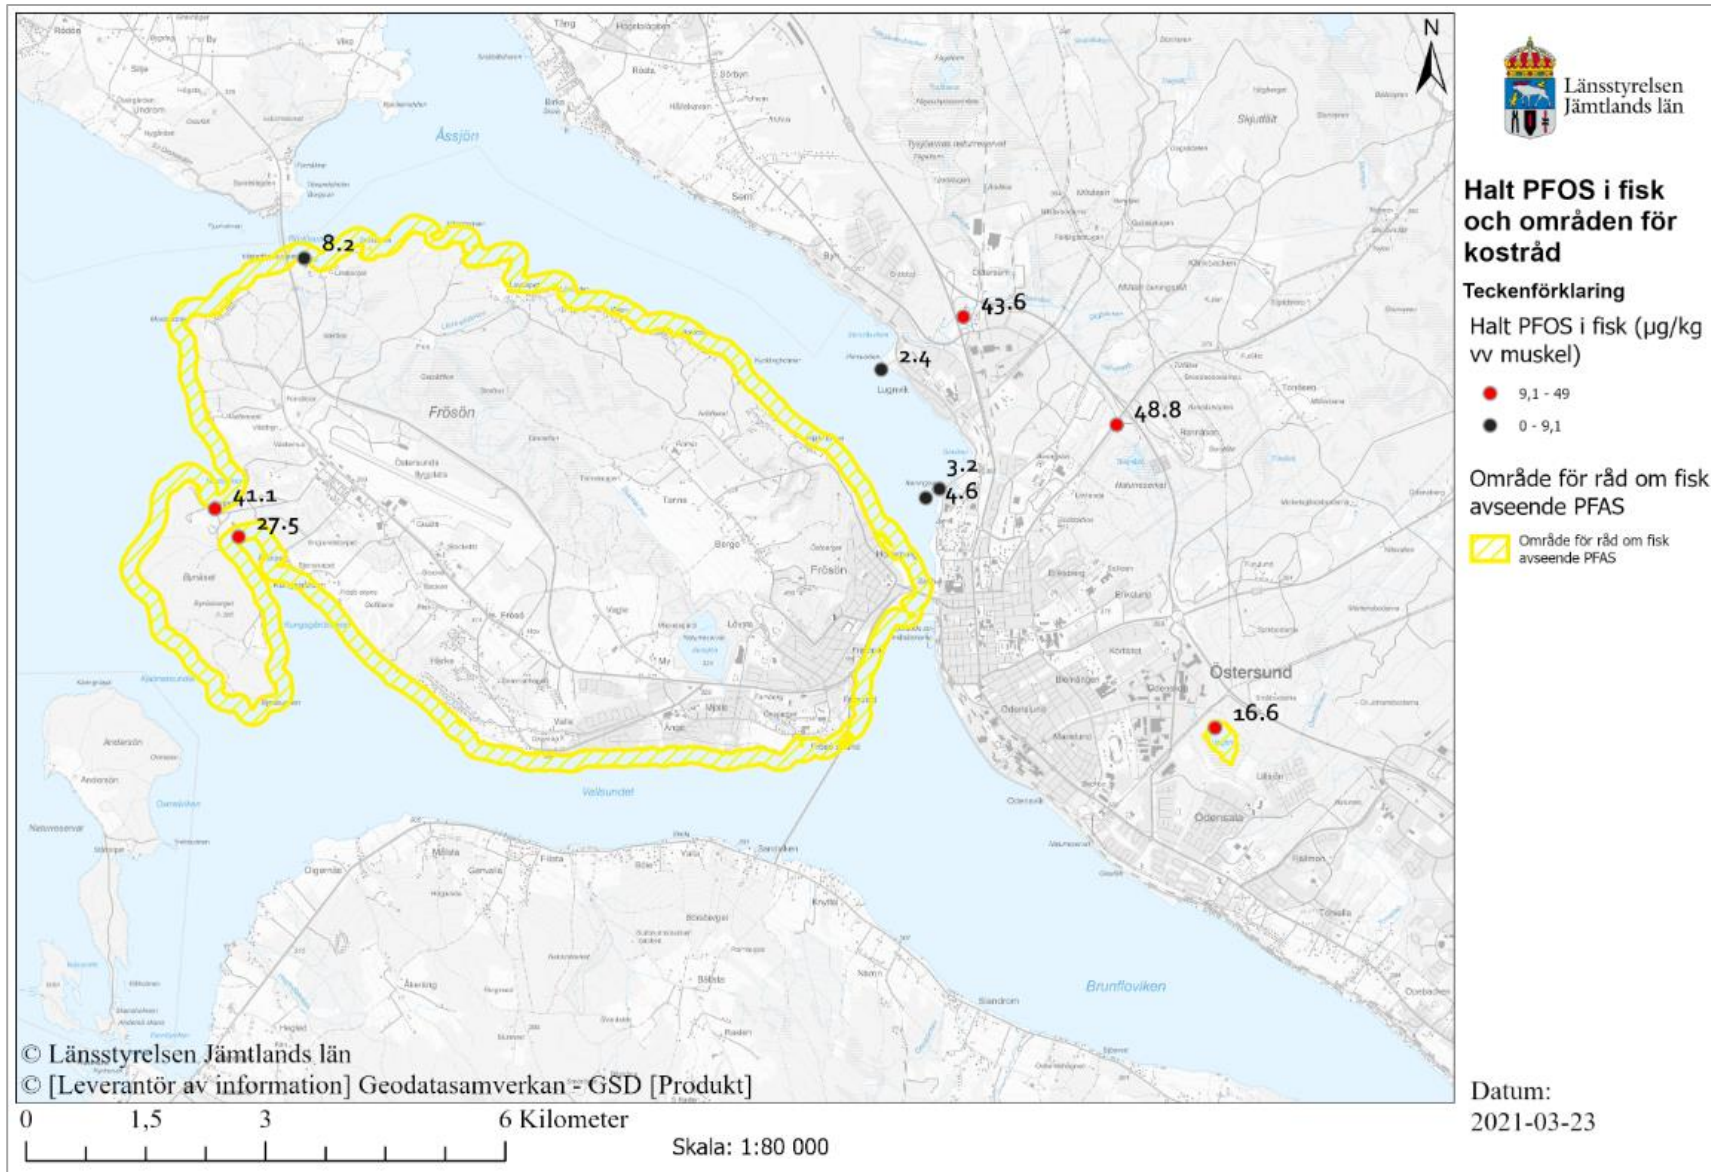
N

Länsstyrelsen Jämtlands län

Halt PFOS i fisk och områden för kostråd

Teckenförklaring

Halt PFOS i fisk (µg/kg vv muskel)

9,1 - 49

0 - 9,1

Område för råd om fisk avseende PFAS

Område för råd om fisk avseende PFAS

Åssjön

Frösön

Östersund

Valsundet

Brunflöviken

8.2

43.6

2.4

48.8

3.2

4.6

41.1

27.5

16.6

© Länsstyrelsen Jämtlands län
© [Leverantör av information] Geodatasamverkan - GSD [Produkt]

0 1,5 3 6 Kilometer

Skala: 1:80 000

Datum:
2021-03-23